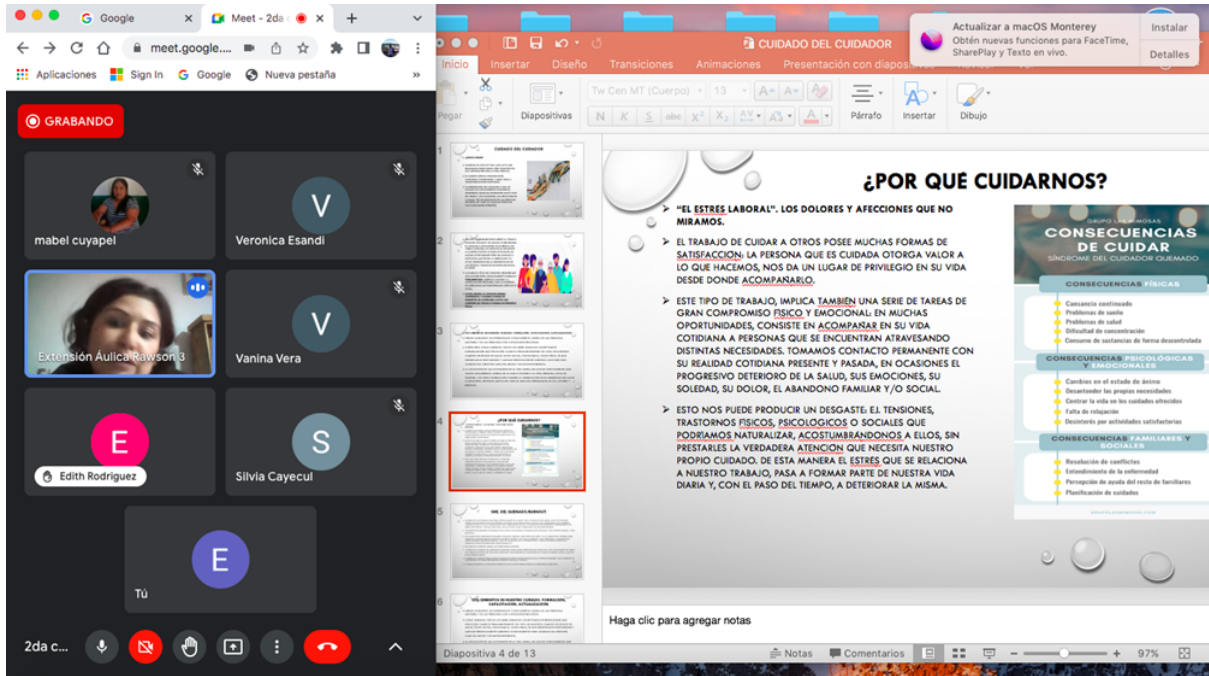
Google
Meet - 2da
meet.google....
Aplicaciones
Sign In
Google
Nueva pestaña
GRABANDO
mabel cuyapel
V
Veronica Esandi
Extensión Áulica Rawson 3
V
Vanina Vera
E
Edith Rodriguez
S
Silvia Cayecul
E
Tú
2da c...

CUIDADO DEL CUIDADOR
Actualizar a macOS Monterey
Obtén nuevas funciones para FaceTime, SharePlay y Texto en vivo.
Instalar
Detalles
Inicio
Insertar
Diseño
Transiciones
Animaciones
Presentación con diapositivas
Pegar
Diapositivas
Tw Cen MT (Cuerpo)
13
Párrafo
Insertar
Dibujo

¿POR QUÉ CUIDARNOS?

"EL ESTRES LABORAL". LOS DOLORES Y AFECCIONES QUE NO MIRAMOS.

EL TRABAJO DE CUIDAR A OTROS POSEE MUCHAS FORMAS DE SATISFACCION: LA PERSONA QUE ES CUIDADA OTORGA VALOR A LO QUE HACEMOS, NOS DA UN LUGAR DE PRIVILEGIO EN SU VIDA DESDE DONDE ACOMPAÑARLO.

ESTE TIPO DE TRABAJO, IMPLICA TAMBIEN UNA SERIE DE TAREAS DE GRAN COMPROMISO FISICO Y EMOCIONAL: EN MUCHAS OPORTUNIDADES, CONSISTE EN ACOMPAÑAR EN SU VIDA COTIDIANA A PERSONAS QUE SE ENCUENTRAN ATRAVESANDO DISTINTAS NECESIDADES. TOMAMOS CONTACTO PERMANENTE CON SU REALIDAD COTIDIANA PRESENTE Y PASADA, EN OCASIONES EL PROGRESIVO DETERIORO DE LA SALUD, SUS EMOCIONES, SU SOLEDAD, SU DOLOR, EL ABANDONO FAMILIAR Y/O SOCIAL.

ESTO NOS PUEDE PRODUCIR UN DESGASTE: EJ. TENSIONES, TRASTORNOS FISICOS, PSICOLOGICOS O SOCIALES QUE PODRIAMOS NATURALIZAR, ACOSTUMBRÁNDONOS A ELLOS, SIN PRESTARLES LA VERDADERA ATENCION QUE NECESITA NUESTRO PROPIO CUIDADO. DE ESTA MANERA EL ESTRES QUE SE RELACIONA A NUESTRO TRABAJO, PASA A FORMAR PARTE DE NUESTRA VIDA DIARIA Y, CON EL PASO DEL TIEMPO, A DETERIORAR LA MISMA.

GRUPO LAS MIMOSAS
CONSECUENCIAS DE CUIDAR
SÍNDROME DEL CUIDADOR QUEMADO
CONSECUENCIAS FÍSICAS
Cansancio continuado
Problemas de sueño
Problemas de salud
Dificultad de concentración
Consumo de sustancias de forma descontrolada
CONSECUENCIAS PSICOLÓGICAS Y EMOCIONALES
Cambios en el estado de ánimo
Desatender las propias necesidades
Centrar la vida en los cuidados ofrecidos
Falta de relajación
Desinterés por actividades satisfactorias
CONSECUENCIAS FAMILIARES Y SOCIALES
Resolución de conflictos
Entendimiento de la enfermedad
Percepción de ayuda del resto de familiares
Planificación de cuidados

Haga clic para agregar notas
Diapositiva 4 de 13
Notas
Comentarios
97%